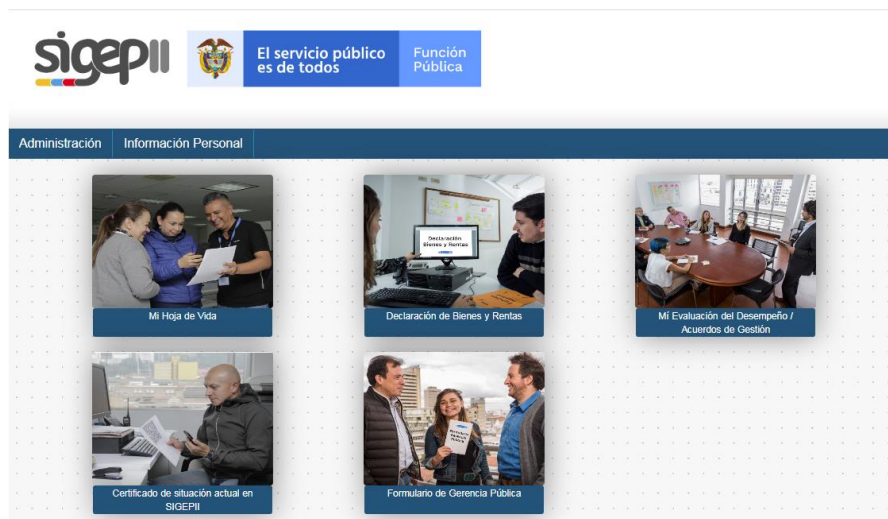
sigepII

El servicio público es de todos

Función Pública

Administración

Información Personal

Mi Hoja de Vida

Declaración Bienes y Rentas

Declaración de Bienes y Rentas

Mí Evaluación del Desempeño / Acuerdos de Gestión

Certificado de situación actual en SIGEPII

Formulario de Gerencia Pública